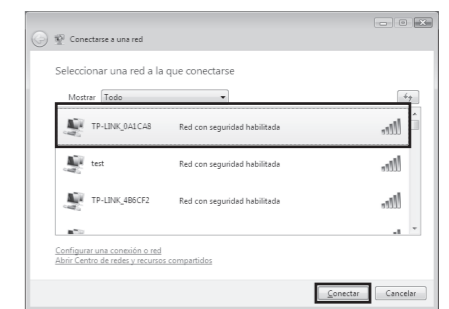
Conectarse a una red

Seleccionar una red a la que conectarse

Mostrar Todo

TP-LINK_0A1CA8 Red con seguridad habilitada

test Red con seguridad habilitada

TP-LINK_4B6CF2 Red con seguridad habilitada

Configurar una conexión o red
Abrir Centro de redes y recursos compartidos

Conectar Cancelar